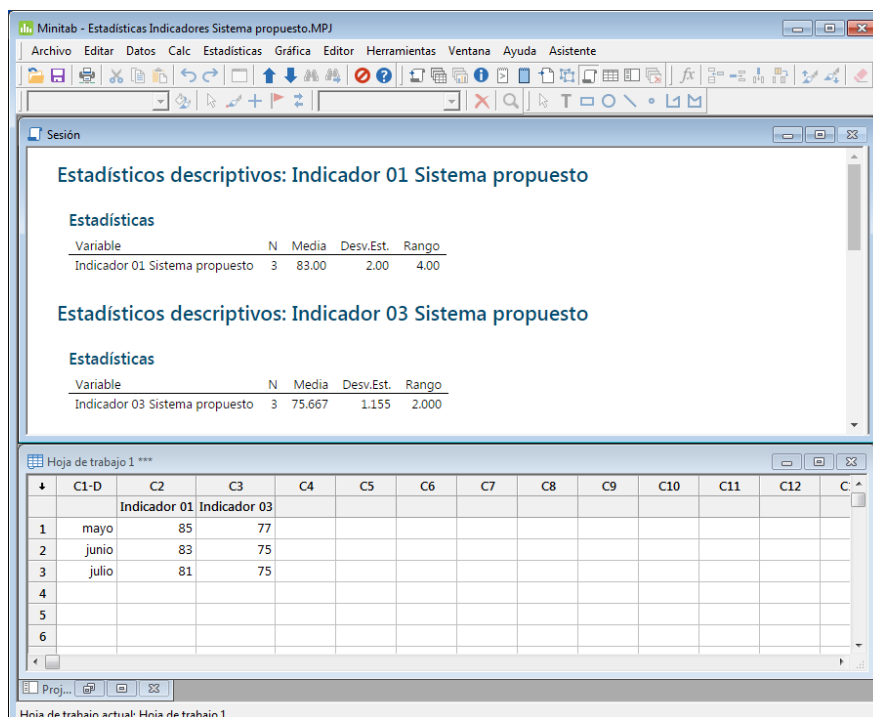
Minitab - Estadísticas Indicadores Sistema propuesto.MPJ

Archivo Editar Datos Calc Estadísticas Gráfica Editor Herramientas Ventana Ayuda Asistente

Sesión

Estadísticos descriptivos: Indicador 01 Sistema propuesto

Estadísticas

| Variable | N | Media | Desv.Est. | Rango |
|---|---|---|---|---|
| Indicador 01 Sistema propuesto | 3 | 83.00 | 2.00 | 4.00 |

Estadísticos descriptivos: Indicador 03 Sistema propuesto

Estadísticas

| Variable | N | Media | Desv.Est. | Rango |
|---|---|---|---|---|
| Indicador 03 Sistema propuesto | 3 | 75.667 | 1.155 | 2.000 |

Hoja de trabajo 1 ***

| ↓ | C1-D | C2 | C3 | C4 | C5 | C6 | C7 | C8 | C9 | C10 | C11 | C12 | C |
|---|---|---|---|---|---|---|---|---|---|---|---|---|---|
| | | Indicador 01 | Indicador 03 | | | | | | | | | | |
| 1 | mayo | 85 | 77 | | | | | | | | | | |
| 2 | junio | 83 | 75 | | | | | | | | | | |
| 3 | julio | 81 | 75 | | | | | | | | | | |
| 4 | | | | | | | | | | | | | |
| 5 | | | | | | | | | | | | | |
| 6 | | | | | | | | | | | | | |

Proj...

Hoja de trabajo actual: Hoja de trabajo 1